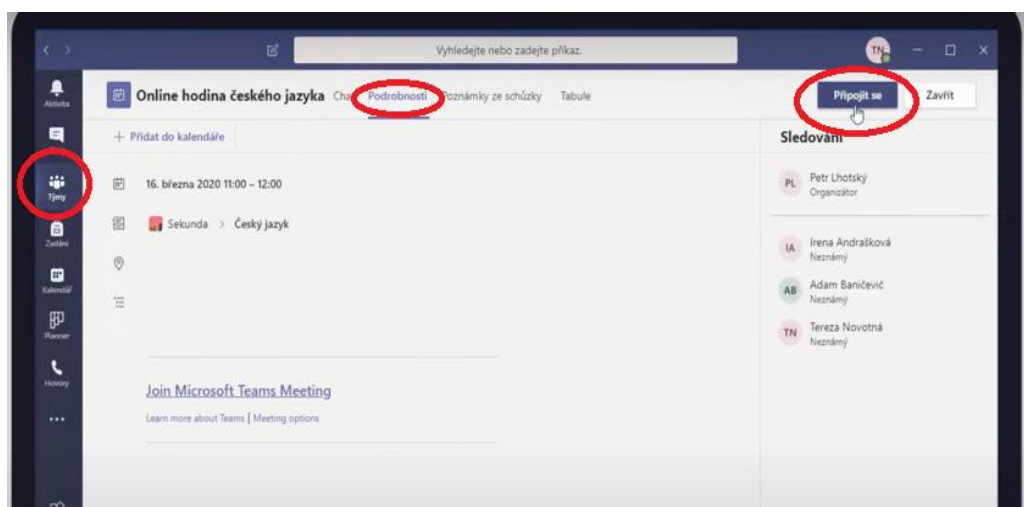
Vyhledejte nebo zadejte příkaz.

TN

Aktivita

Chat

Týmy

Zadání

Kalendář

Planner

Hovory

...

Online hodina českého jazyka Chat Podrobnosti Poznámky ze schůzky Tabule

Připojit se

Zavřít

+ Přidat do kalendáře

16. března 2020 11:00 – 12:00

Sekunda > Český jazyk

Join Microsoft Teams Meeting

Learn more about Teams | Meeting options

Sledování

PL Petr Lhotský
Organizátor

IA Irena Andrašková
Neznámý

AB Adam Baničević
Neznámý

TN Tereza Novotná
Neznámý